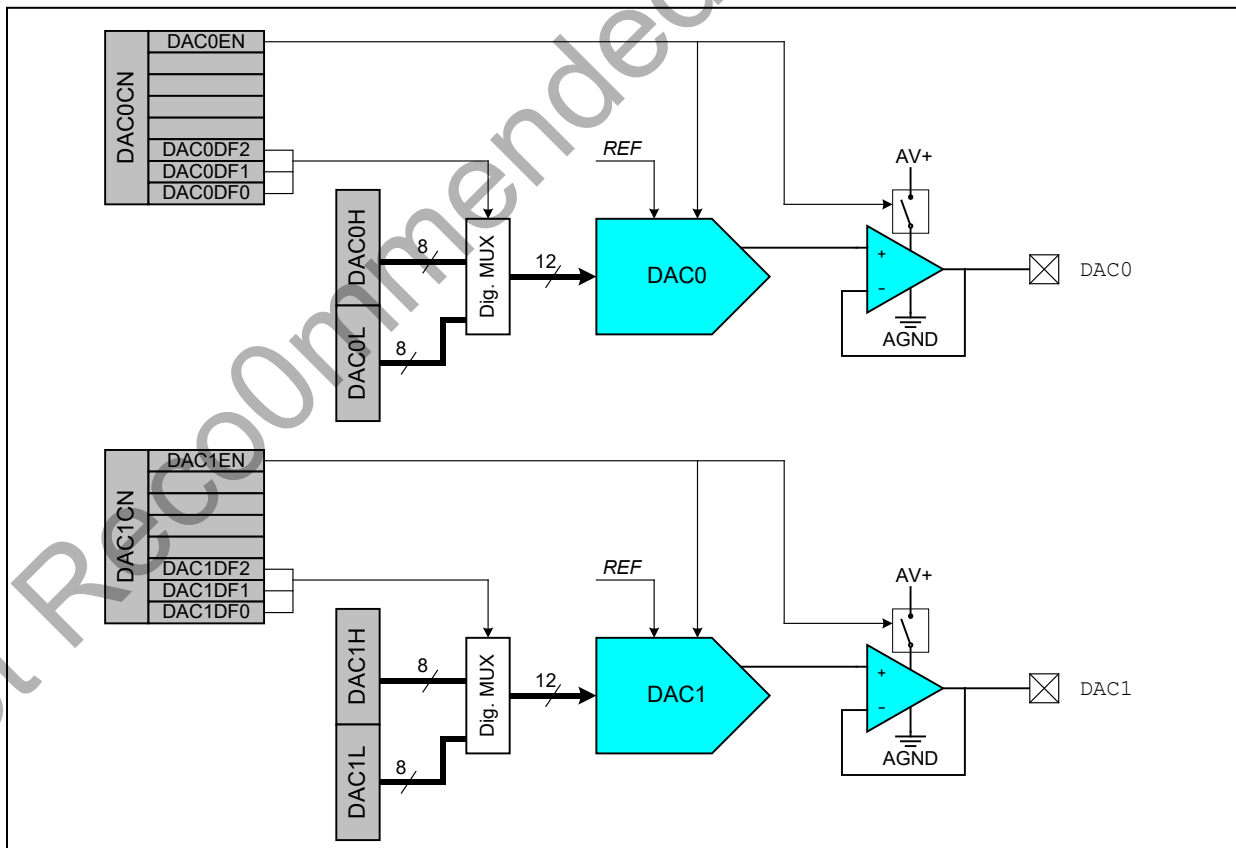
DAC0CN
DAC0EN
DAC0DF2
DAC0DF1
DAC0DF0
DAC0H
DAC0L
8
8
Dig. MUX
12
REF
DAC0
AV+
+
-
AGND
DAC0

DAC1CN
DAC1EN
DAC1DF2
DAC1DF1
DAC1DF0
DAC1H
DAC1L
8
8
Dig. MUX
12
REF
DAC1
AV+
+
-
AGND
DAC1

Not Recommended